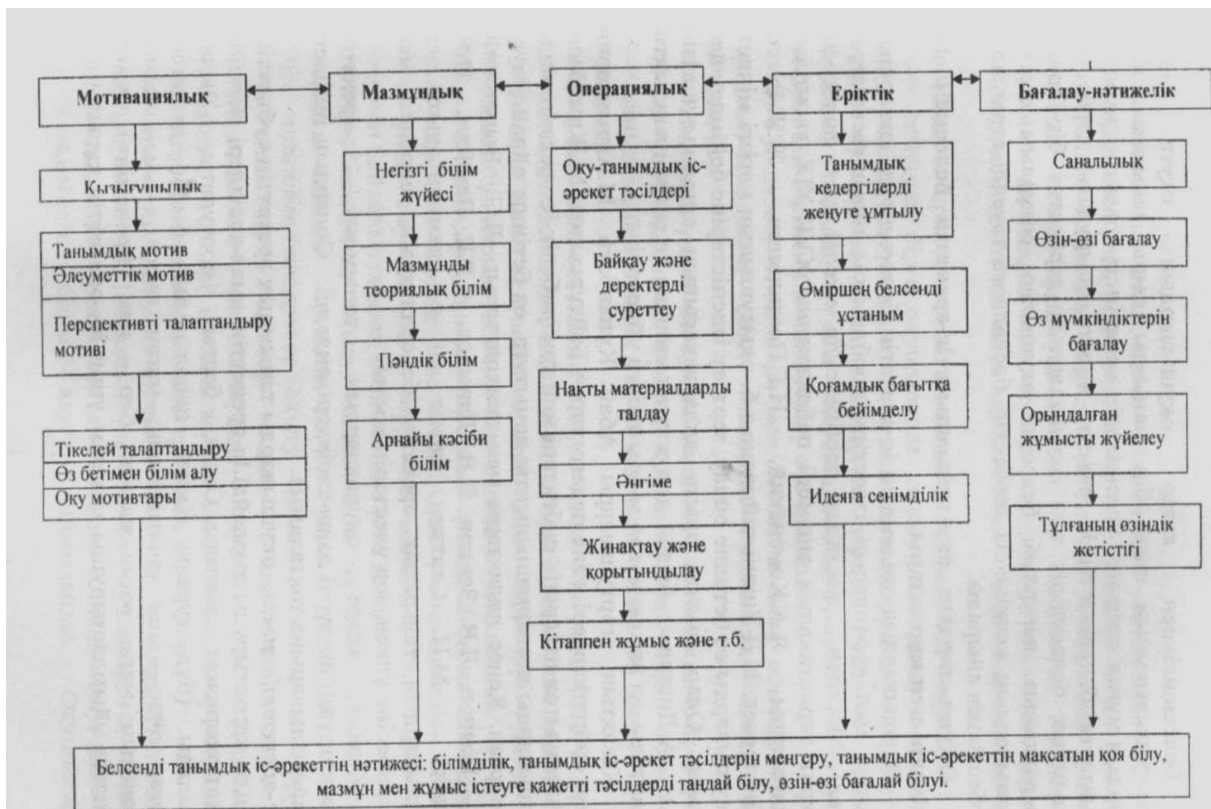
Мотивациялық

Қызығушылық

Танымдық мотив

Әлеуметтік мотив

Перспективті талаптандыру мотиві

Тікелей талаптандыру

Өз бетімен білім алу

Оқу мотивтары

Мазмұндық

Негізгі білім жүйесі

Мазмұнды теориялық білім

Пәндік білім

Арнайы кәсіби білім

Операциялық

Оқу-танымдық іс-әрекет тәсілдері

Байқау және деректерді суреттеу

Нақты материалдарды талдау

Әңгіме

Жинақтау және қорытындылау

Кітаппен жұмыс және т.б.

Еріктік

Танымдық кедергілерді жеңуге ұмтылу

Өміршең белсенді ұстаным

Қоғамдық бағытқа бейімделу

Идеяға сенімділік

Бағалау-нәтижелік

Саналылық

Өзін-өзі бағалау

Өз мүмкіндіктерін бағалау

Орындалған жұмысты жүйелеу

Тұлғаның өзіндік жетістігі

Белсенді танымдық іс-әрекеттің нәтижесі: білімділік, танымдық іс-әрекет тәсілдерін меңгеру, танымдық іс-әрекеттің мақсатын қоя білу, мазмұн мен жұмыс істеуге қажетті тәсілдерді таңдай білу, өзін-өзі бағалай білуі.